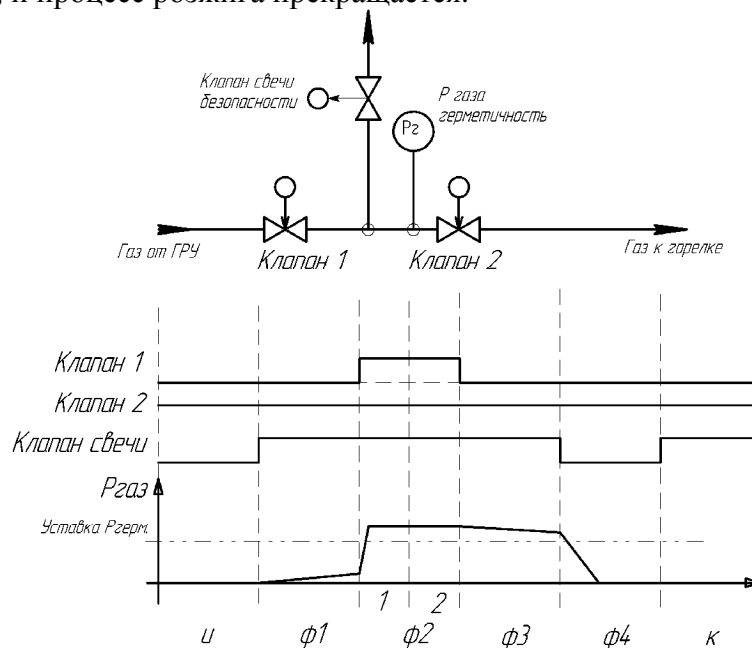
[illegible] и процесс розжига прекращается.

Клапан свечи безопасности

P газа герметичность

Pг

Газ от ГРУ

Клапан 1

Клапан 2

Газ к горелке

Клапан 1

Клапан 2

Клапан свечи

Pгаз

Уставка Pгерм.

1

2

и

ф1

ф2

ф3

ф4

к